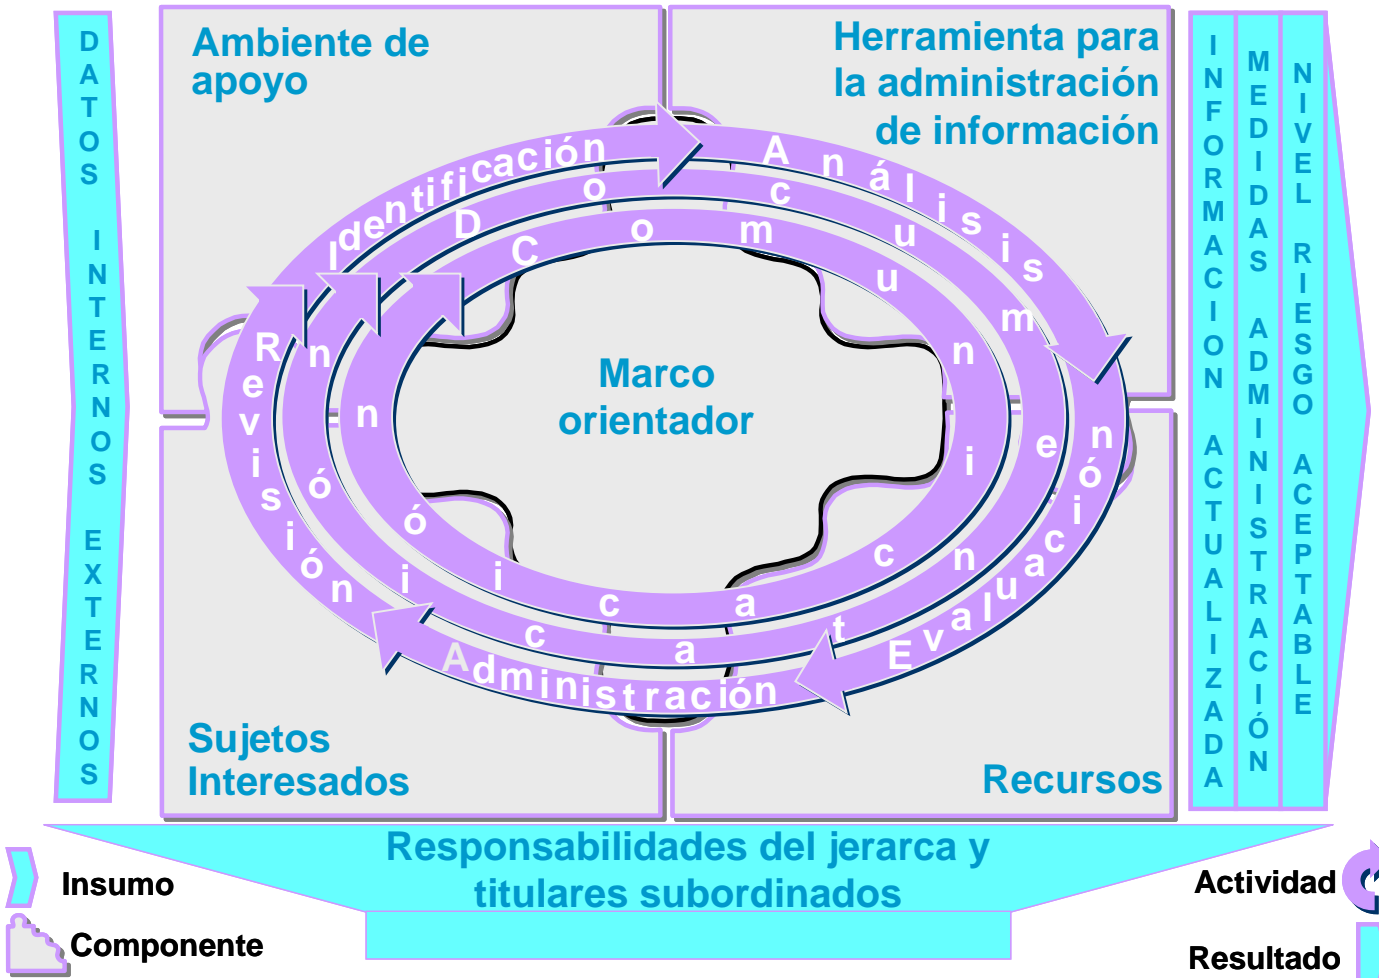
DATOS INTERNOS EXTERNOS

Ambiente de apoyo

Herramienta para la administración de información

Identificación

Análisis

Evaluación

Administración

Revisión

Documentación

Comunicación

Marco orientador

Sujetos Interesados

Recursos

INFORMACION ACTUALIZADA

MEDIDAS ADMINISTRACIÓN

NIVEL RIESGO ACEPTABLE

Responsabilidades del jerarca y titulares subordinados

Insumo

Componente

Actividad

Resultado